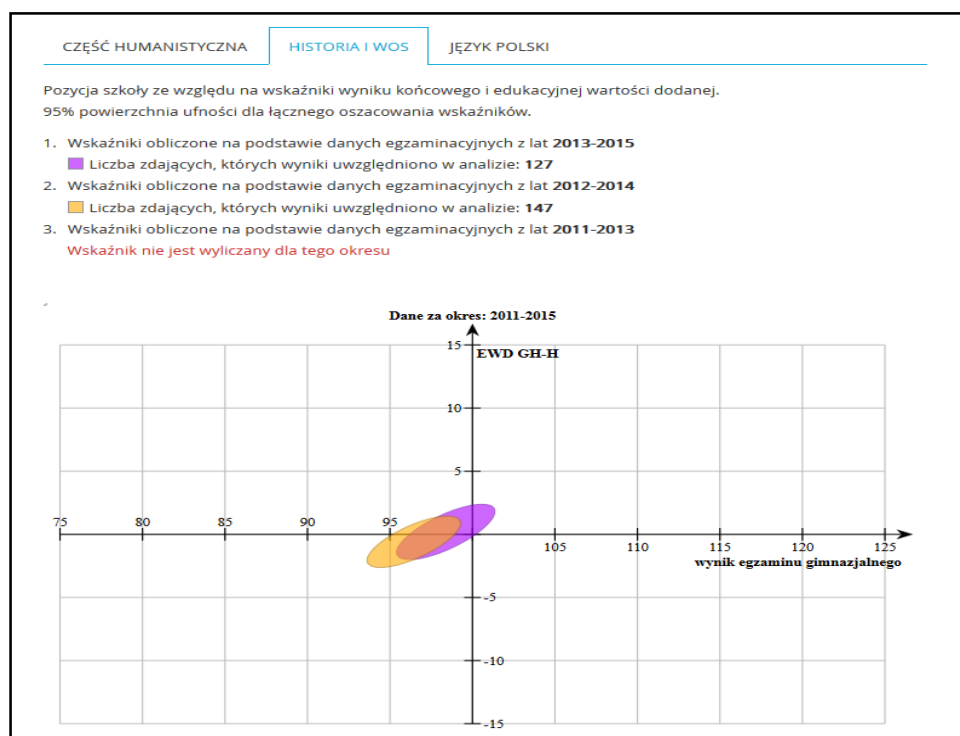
CZĘŚĆ HUMANISTYCZNA HISTORIA I WOS JĘZYK POLSKI

Pozycja szkoły ze względu na wskaźniki wyniku końcowego i edukacyjnej wartości dodanej.
95% powierzchnia ufności dla łącznego oszacowania wskaźników.

1. Wskaźniki obliczone na podstawie danych egzaminacyjnych z lat **2013-2015**
Liczba zdających, których wyniki uwzględniono w analizie: **127**
2. Wskaźniki obliczone na podstawie danych egzaminacyjnych z lat **2012-2014**
Liczba zdających, których wyniki uwzględniono w analizie: **147**
3. Wskaźniki obliczone na podstawie danych egzaminacyjnych z lat **2011-2013**
Wskaźnik nie jest wyliczany dla tego okresu

Dane za okres: 2011-2015

EWD GH-H

15
10
5
75 80 85 90 95 105 110 115 120 125
wynik egzaminu gimnazjalnego
-5
-10
-15